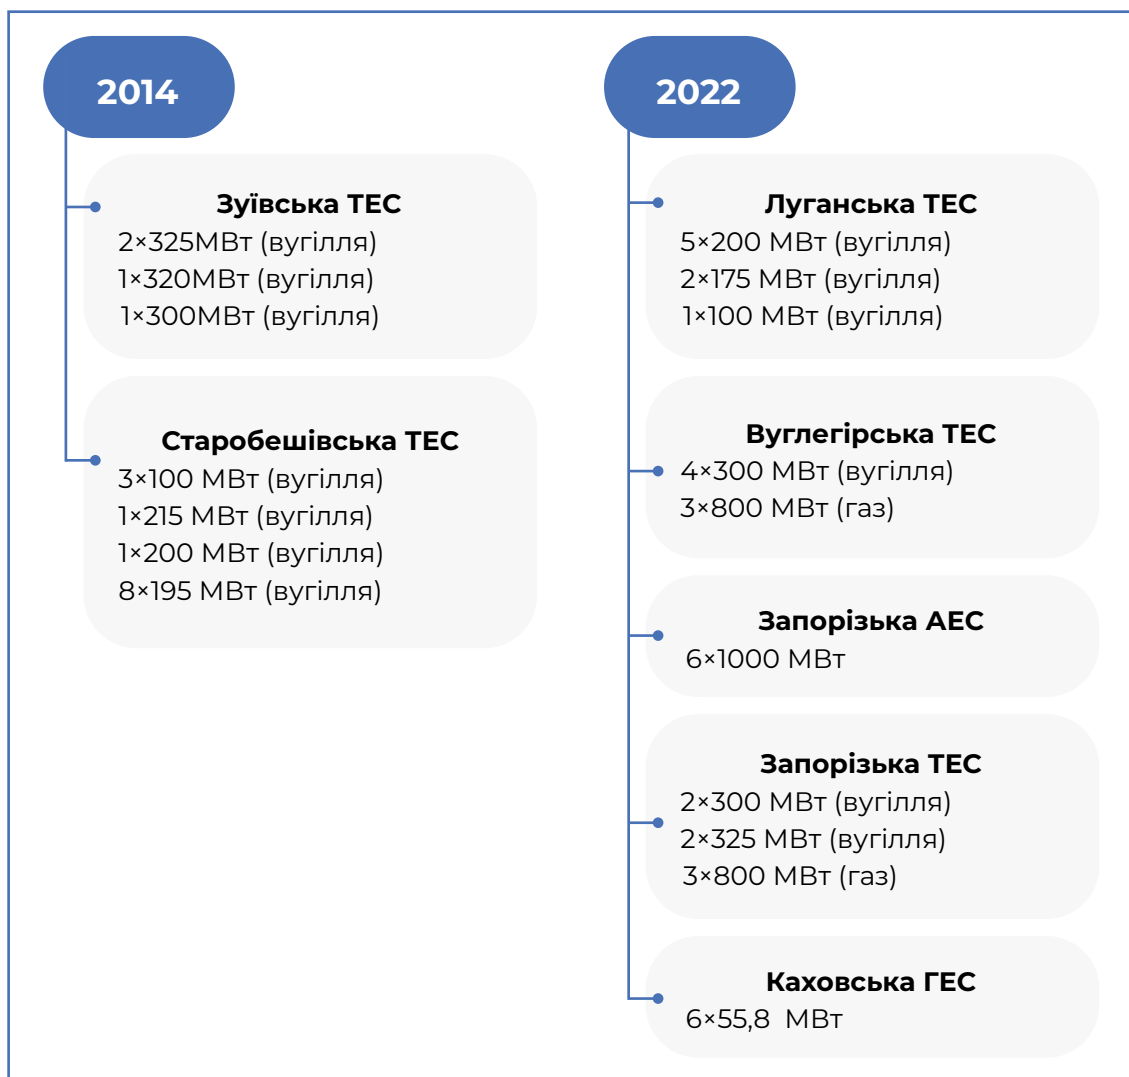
2014

Зуївська ТЕС
2×325МВт (вугілля)
1×320МВт (вугілля)
1×300МВт (вугілля)

Старобешівська ТЕС
3×100 МВт (вугілля)
1×215 МВт (вугілля)
1×200 МВт (вугілля)
8×195 МВт (вугілля)

2022

Луганська ТЕС
5×200 МВт (вугілля)
2×175 МВт (вугілля)
1×100 МВт (вугілля)

Вуглегірська ТЕС
4×300 МВт (вугілля)
3×800 МВт (газ)

Запорізька АЕС
6×1000 МВт

Запорізька ТЕС
2×300 МВт (вугілля)
2×325 МВт (вугілля)
3×800 МВт (газ)

Каховська ГЕС
6×55,8 МВт